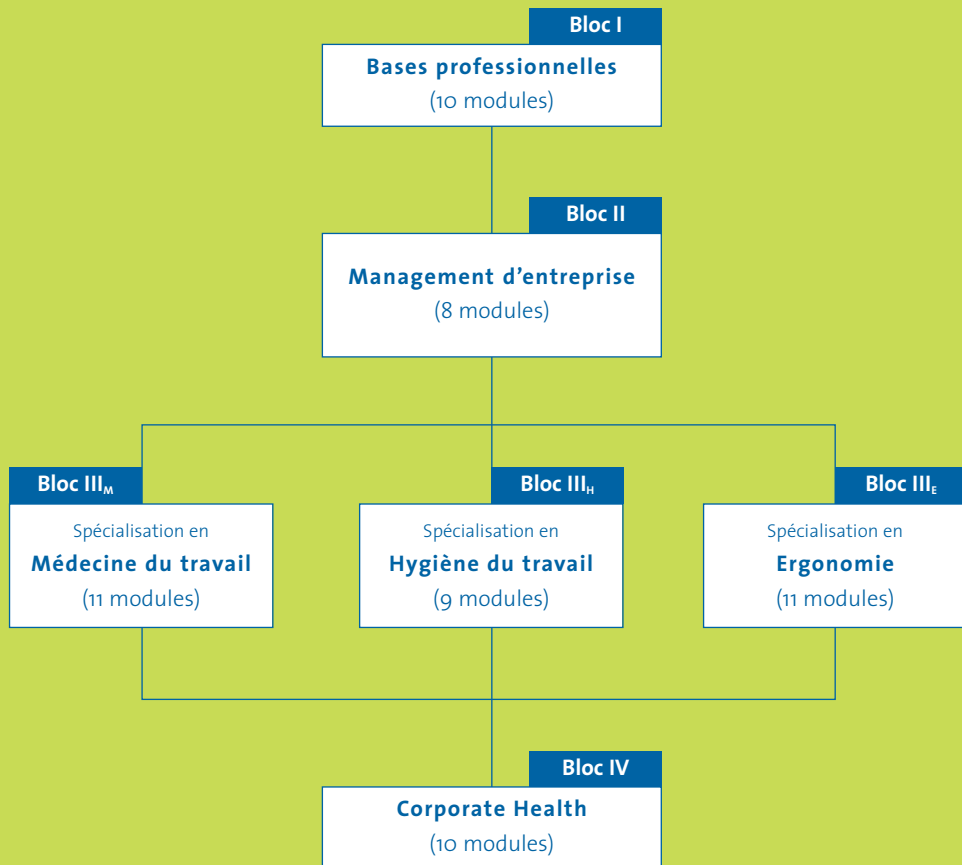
Bloc I
Bases professionnelles
(10 modules)

Bloc II
Management d’entreprise
(8 modules)

Bloc III$_M$
Spécialisation en
Médecine du travail
(11 modules)

Bloc III$_H$
Spécialisation en
Hygiène du travail
(9 modules)

Bloc III$_E$
Spécialisation en
Ergonomie
(11 modules)

Bloc IV
Corporate Health
(10 modules)